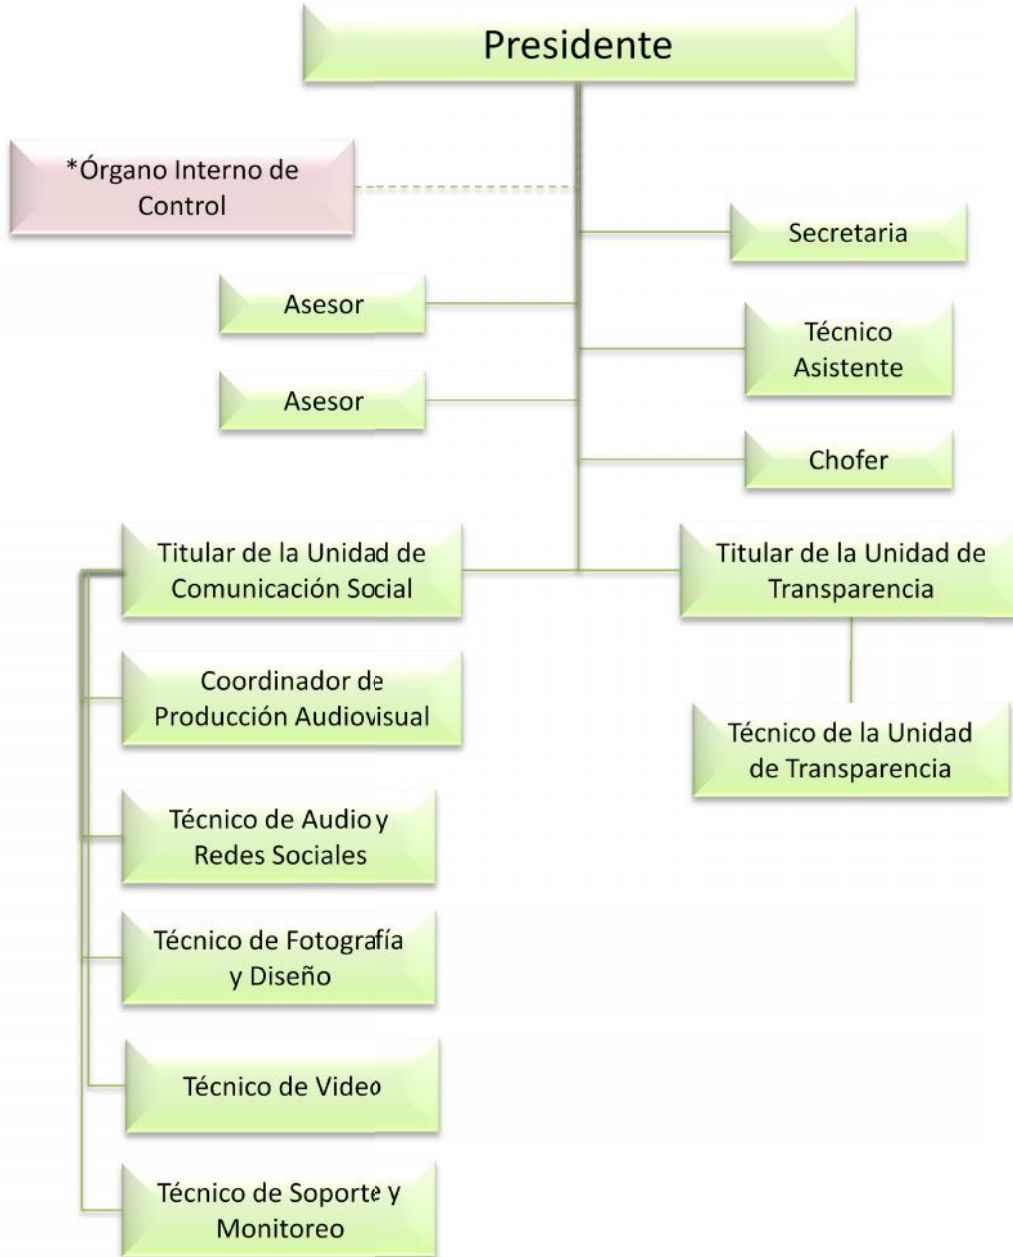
Presidente

*Órgano Interno de Control

Secretaria

Asesor

Técnico Asistente

Asesor

Chofer

Titular de la Unidad de Comunicación Social

Titular de la Unidad de Transparencia

Coordinador de Producción Audiovisual

Técnico de la Unidad de Transparencia

Técnico de Audio y Redes Sociales

Técnico de Fotografía y Diseño

Técnico de Video

Técnico de Soporte y Monitoreo